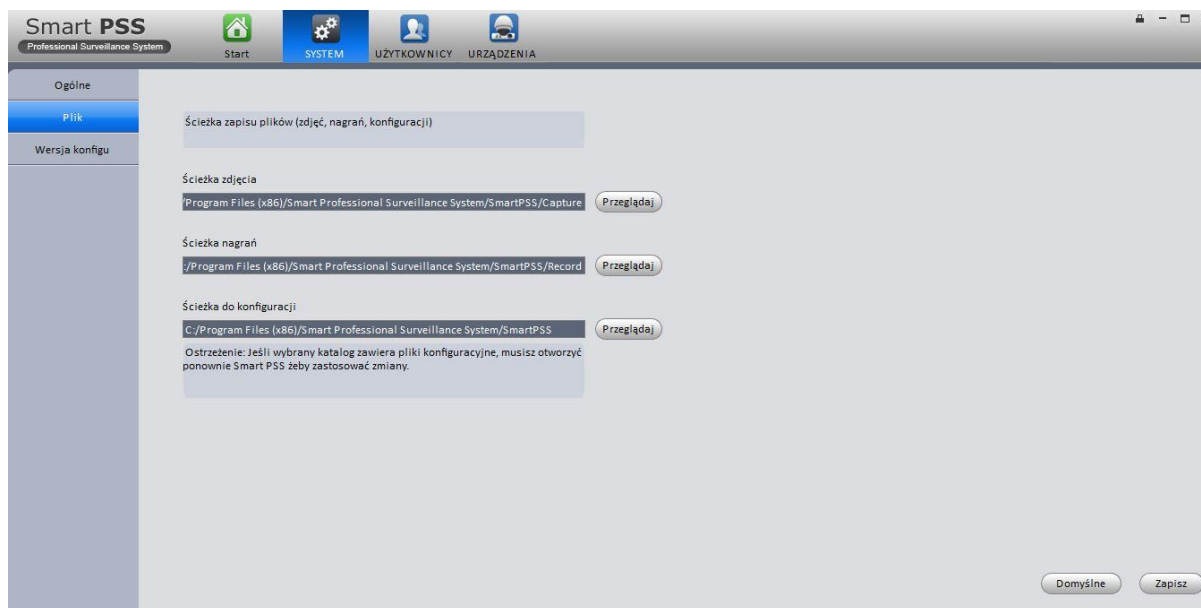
Smart PSS
Professional Surveillance System

Start
SYSTEM
UŻYTKOWNICY
URZĄDZENIA

Ogólne
Plik
Wersja konfigu

Ścieżka zapisu plików (zdjęć, nagrań, konfiguracji)

Ścieżka zdjęcia
'Program Files (x86)/Smart Professional Surveillance System/SmartPSS/Capture
Przeglądaj

Ścieżka nagrań
:/Program Files (x86)/Smart Professional Surveillance System/SmartPSS/Record
Przeglądaj

Ścieżka do konfiguracji
C:/Program Files (x86)/Smart Professional Surveillance System/SmartPSS
Przeglądaj

Ostrzeżenie: Jeśli wybrany katalog zawiera pliki konfiguracyjne, musisz otworzyć ponownie Smart PSS żeby zastosować zmiany.

Domyślne
Zapisz